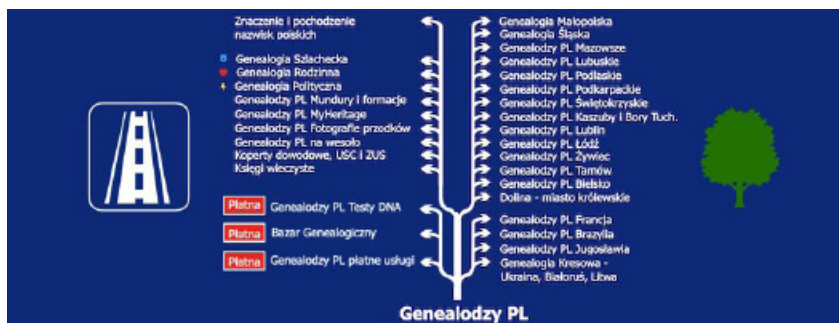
Znaczenie i pochodzenie nazwisk polskich

Genealogia Szlachecka
Genealogia Rodzinna
Genealogia Polityczna
Genealodzy PL Mundury i formacje
Genealodzy PL MyHeritage
Genealodzy PL Fotografie przodków
Genealodzy PL na wesoło
Koperty dowodowe, USC i ZUS
Księgi wieczyste

Płatna Genealodzy PL Testy DNA
Płatna Bazar Genealogiczny
Płatna Genealodzy PL płatne usługi

Genealogia Małopolska
Genealogia Śląska
Genealodzy PL Mazowsze
Genealodzy PL Lubuskie
Genealodzy PL Podlaskie
Genealodzy PL Podkarpackie
Genealodzy PL Świętokrzyskie
Genealodzy PL Kaszuby i Bory Tuch.
Genealodzy PL Lublin
Genealodzy PL Łódź
Genealodzy PL Żywiec
Genealodzy PL Tarnów
Genealodzy PL Bielsko
Dolina - miasto królewskie

Genealodzy PL Francja
Genealodzy PL Brazylia
Genealodzy PL Jugosławia
Genealogia Kresowa - Ukraina, Białoruś, Litwa

Genealodzy PL